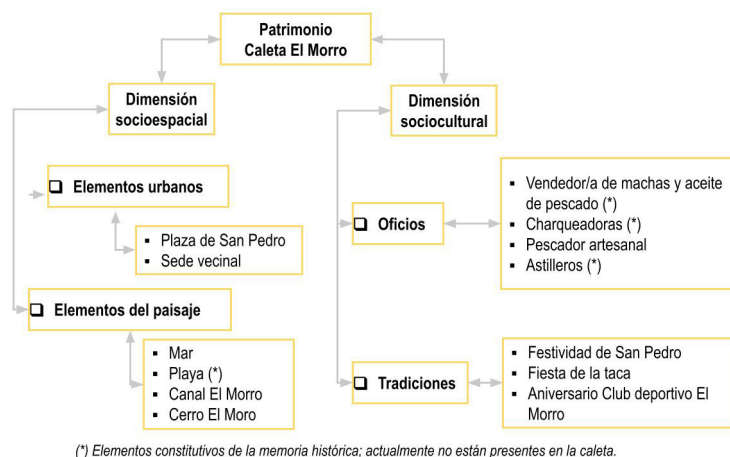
Patrimonio Caleta El Morro

Dimensión socioespacial

Dimensión sociocultural

❑ Elementos urbanos

- Plaza de San Pedro
- Sede vecinal

❑ Elementos del paisaje

- Mar
- Playa (*)
- Canal El Morro
- Cerro El Moro

❑ Oficios

- Vendedor/a de machas y aceite de pescado (*)
- Charqueadoras (*)
- Pescador artesanal
- Astilleros (*)

❑ Tradiciones

- Festividad de San Pedro
- Fiesta de la taca
- Aniversario Club deportivo El Morro

(*) Elementos constitutivos de la memoria histórica; actualmente no están presentes en la caleta.